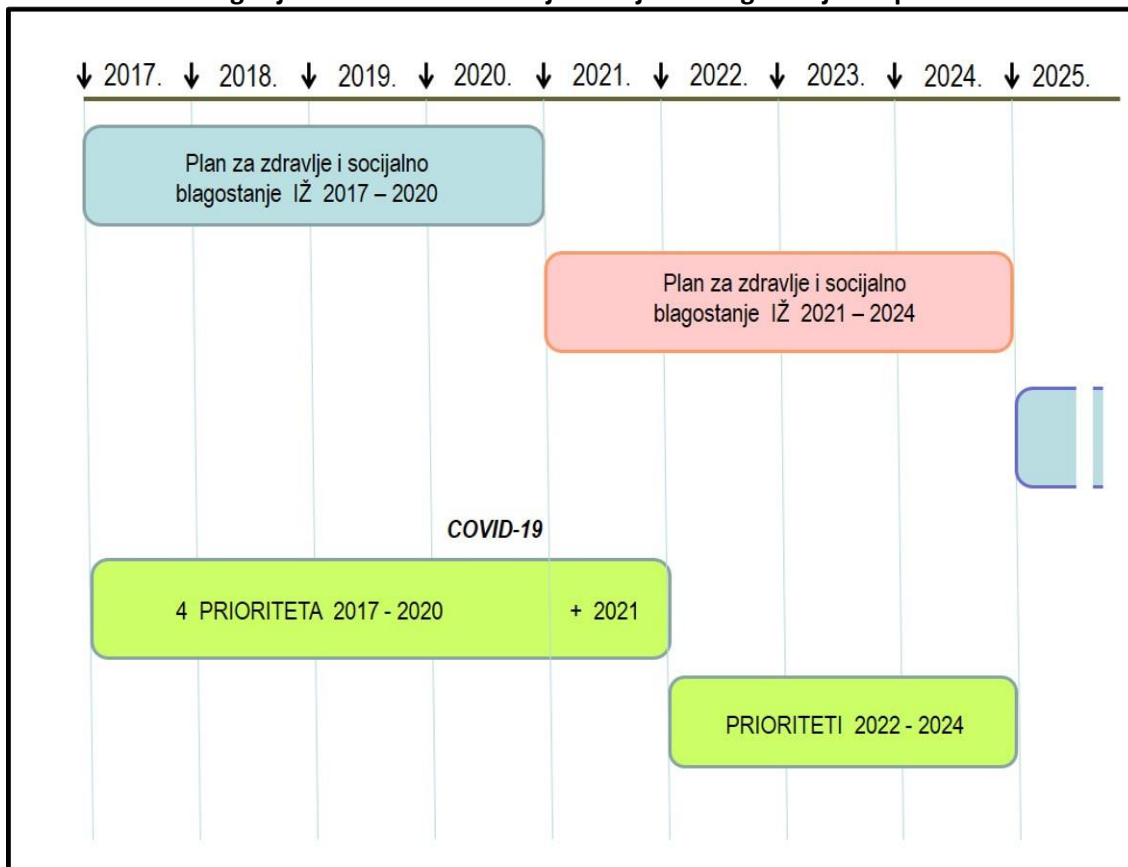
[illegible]

↓ 2017. ↓ 2018. ↓ 2019. ↓ 2020. ↓ 2021. ↓ 2022. ↓ 2023. ↓ 2024. ↓ 2025.

Plan za zdravlje i socijalno blagostanje IŽ 2017 – 2020

Plan za zdravlje i socijalno blagostanje IŽ 2021 – 2024

COVID-19

4 PRIORITETA 2017 - 2020 + 2021

PRIORITETI 2022 - 2024